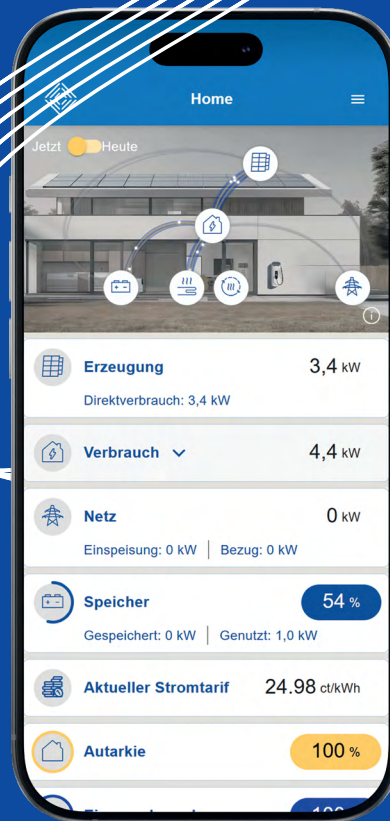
Home

Jetzt Heute

Erzeugung 3,4 kW
Direktverbrauch: 3,4 kW

Verbrauch 4,4 kW

Netz 0 kW
Einspeisung: 0 kW | Bezug: 0 kW

Speicher 54 %
Gespeichert: 0 kW | Genutzt: 1,0 kW

Aktueller Stromtarif 24.98 ct/kWh

Autarkie 100 %

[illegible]